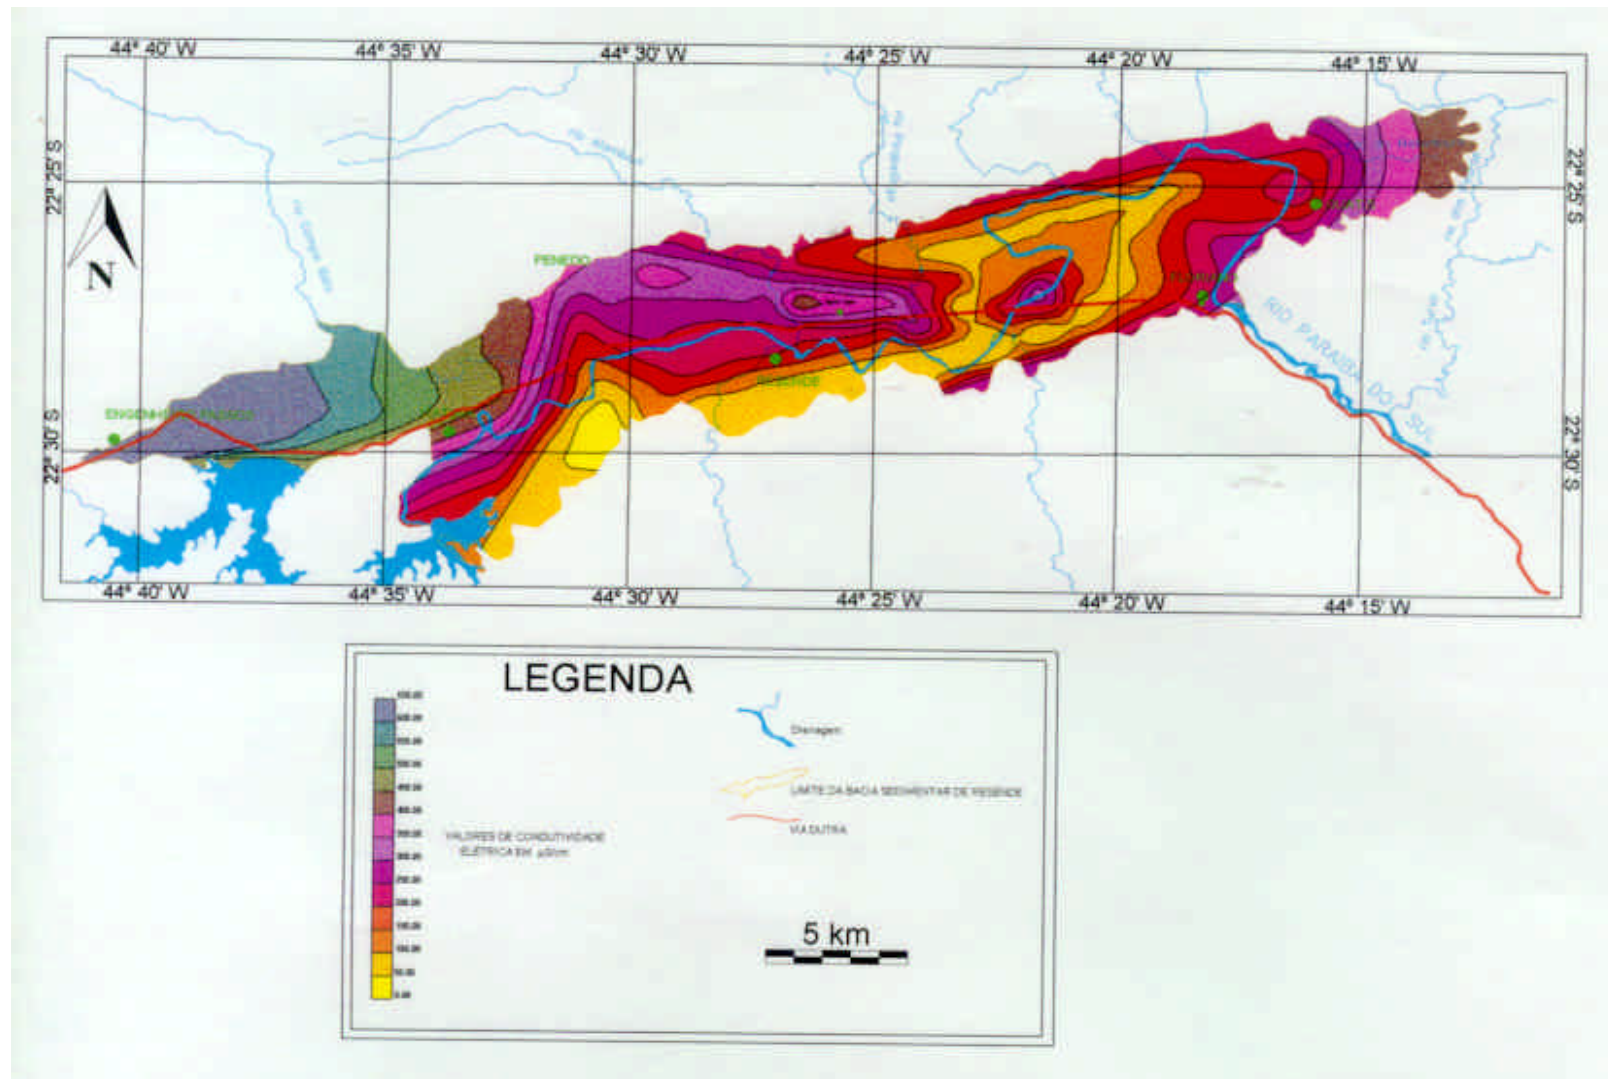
44° 40' W
44° 35' W
44° 30' W
44° 25' W
44° 20' W
44° 15' W

22° 25' S
22° 25' S

N

PENEDO

RESENDE

ENGENHEIRO PASSOS

RIO PARAIBA DO SUL

22° 30' S
22° 30' S

44° 40' W
44° 35' W
44° 30' W
44° 25' W
44° 20' W
44° 15' W

LEGENDA

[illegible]

VALORES DE CONDUTIVIDADE ELÉTRICA EM µS/cm

Drenagem

LIMITE DA BACIA SEDIMENTAR DE RESENDE

VIA DUTRA

5 km